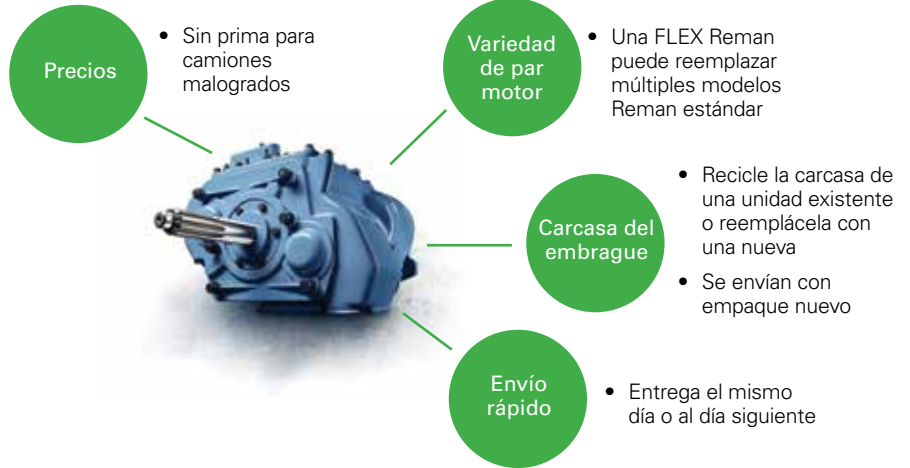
Precios

• Sin prima para camiones malogrados

Variedad de par motor

• Una FLEX Reman puede reemplazar múltiples modelos Reman estándar

Carcasa del embrague

• Recicle la carcasa de una unidad existente o reemplácela con una nueva
• Se envían con empaque nuevo

Envío rápido

• Entrega el mismo día o al día siguiente